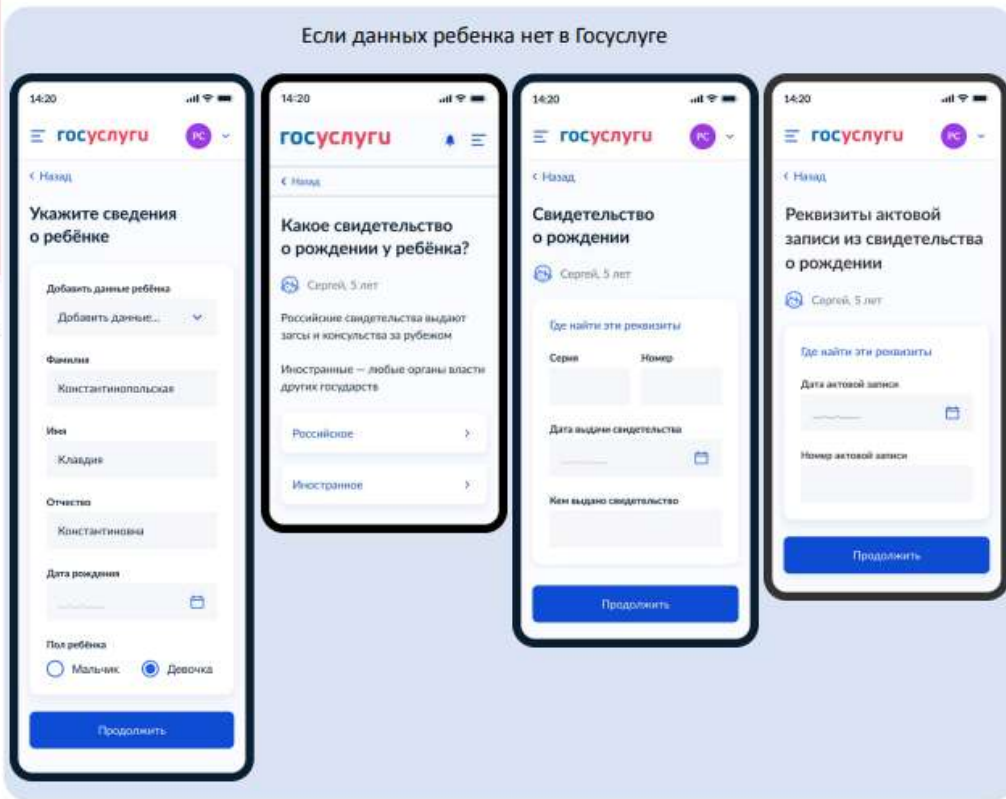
Если данных ребенка нет в Госуслуге

14:20

госуслуги

РС

‹ Назад

Укажите сведения о ребёнке

Добавить данные ребёнка

Добавить данные...

Фамилия

Константинопольская

Имя

Клавдия

Отчество

Константиновна

Дата рождения

Пол ребёнка

Мальчик

Девочка

Продолжить

14:20

госуслуги

‹ Назад

Какое свидетельство о рождении у ребёнка?

Сергей, 5 лет

Российские свидетельства выдают загсы и консульства за рубежом

Иностранные — любые органы власти других государств

Российское

Иностранное

14:20

госуслуги

РС

‹ Назад

Свидетельство о рождении

Сергей, 5 лет

Где найти эти реквизиты

Серия

Номер

Дата выдачи свидетельства

Кем выдано свидетельство

Продолжить

14:20

госуслуги

РС

‹ Назад

Реквизиты актовой записи из свидетельства о рождении

Сергей, 5 лет

Где найти эти реквизиты

Дата актовой записи

Номер актовой записи

Продолжить